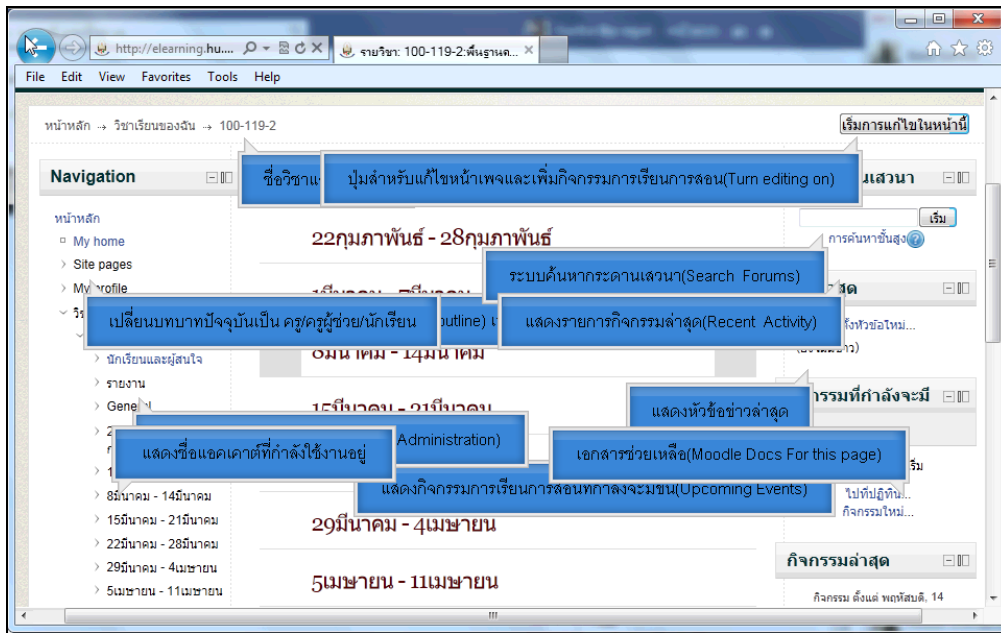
http://elearning.hu....

รายวิชา: 100-119-2:พื้นฐานค...

File Edit View Favorites Tools Help

หน้าหลัก → วิชาเรียนของฉัน → 100-119-2

เริ่มการแก้ไขในหน้านี้

Navigation

ชื่อวิชาแ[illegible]

ปุ่มสำหรับแก้ไขหน้าเพจและเพิ่มกิจกรรมการเรียนการสอน(Turn editing on)

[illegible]เสวนา

หน้าหลัก

My home

Site pages

My profile

เริ่ม

การค้นหาขั้นสูง

22กุมภาพันธ์ - 28กุมภาพันธ์

ระบบค้นหากระดานเสวนา(Search Forums)

เปลี่ยนบทบาทปัจจุบันเป็น ครู/ครูผู้ช่วย/นักเรียน

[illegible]utline)

แสดงรายการกิจกรรมล่าสุด(Recent Activity)

8มีนาคม - 14มีนาคม

นักเรียนและผู้สนใจ

รายงาน

General

15มีนาคม - 21มีนาคม

แสดงหัวข้อข่าวล่าสุด

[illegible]กรรมที่กำลังจะมี

Administration)

แสดงชื่อแอคเคาต์ที่กำลังใช้งานอยู่

เอกสารช่วยเหลือ(Moodle Docs For this page)

แสดงกิจกรรมการเรียนการสอนที่กำลังจะมาถึง(Upcoming Events)

8มีนาคม - 14มีนาคม

15มีนาคม - 21มีนาคม

22มีนาคม - 28มีนาคม

29มีนาคม - 4เมษายน

5เมษายน - 11เมษายน

29มีนาคม - 4เมษายน

5เมษายน - 11เมษายน

ไปที่ปฏิทิน...

กิจกรรมใหม่...

กิจกรรมล่าสุด

กิจกรรม ตั้งแต่ พฤหัสบดี, 14